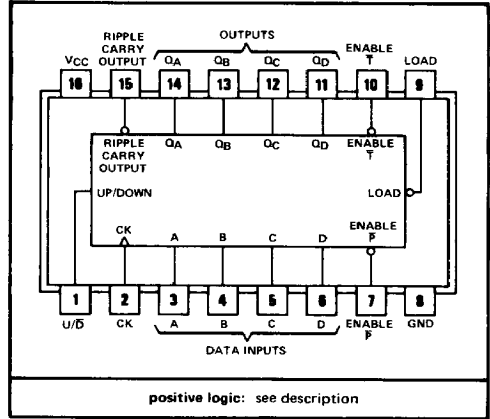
RIPPLE CARRY OUTPUT

OUTPUTS

VCC

15

$Q_A$

$Q_B$

$Q_C$

$Q_D$

ENABLE $\overline{T}$

LOAD

16

14

13

12

11

10

9

RIPPLE CARRY OUTPUT

$Q_A$

$Q_B$

$Q_C$

$Q_D$

ENABLE $\overline{T}$

UP/DOWN

LOAD

ENABLE $\overline{P}$

CK

A

B

C

D

1

2

3

4

5

6

7

8

U/$\overline{D}$

CK

A

B

C

D

ENABLE $\overline{P}$

GND

DATA INPUTS

positive logic: see description